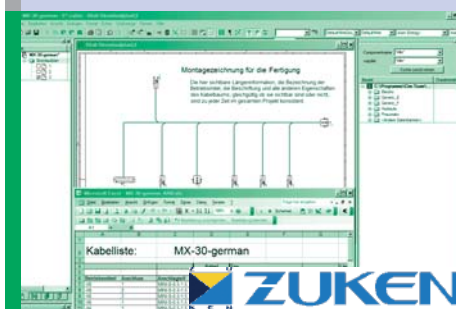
Montagezeichnung für die Fertigung

Nur der sichtbare Längeninformation, die Bezeichnung der Betriebsmittel, die Beschriftung und alle anderen Eigenschaften des Kabelbaums, gleichgültig ob sie sichtbar sind oder nicht, sind zu jeder Zeit im gesamten Projekt konsistent.

Kabelliste: MX-30-german

ZUKEN